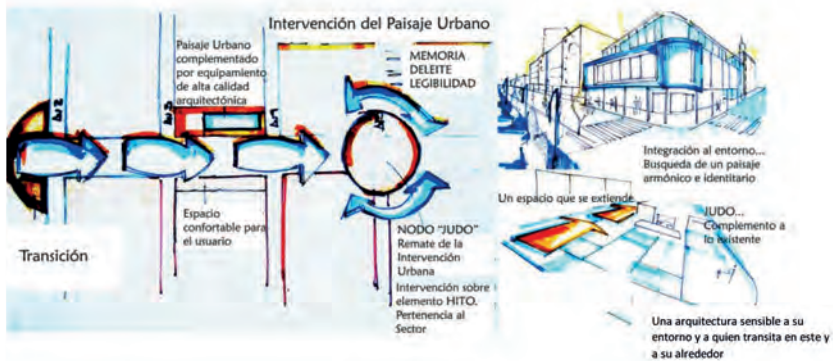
Intervención del Paisaje Urbano

Paisaje Urbano complementado por equipamiento de alta calidad arquitectónica

MEMORIA
DELEITE
LEGIBILIDAD

Espacio confortable para el usuario

Transición

NODO "JUDO"
Remate de la Intervención Urbana
Intervención sobre elemento HITO. Pertenencia al Sector

Integración al entorno... Busqueda de un paisaje armónico e identitario

Un espacio que se extiende

JUDO... Complemento a lo existente

Una arquitectura sensible a su entorno y a quien transita en este y a su alrededor